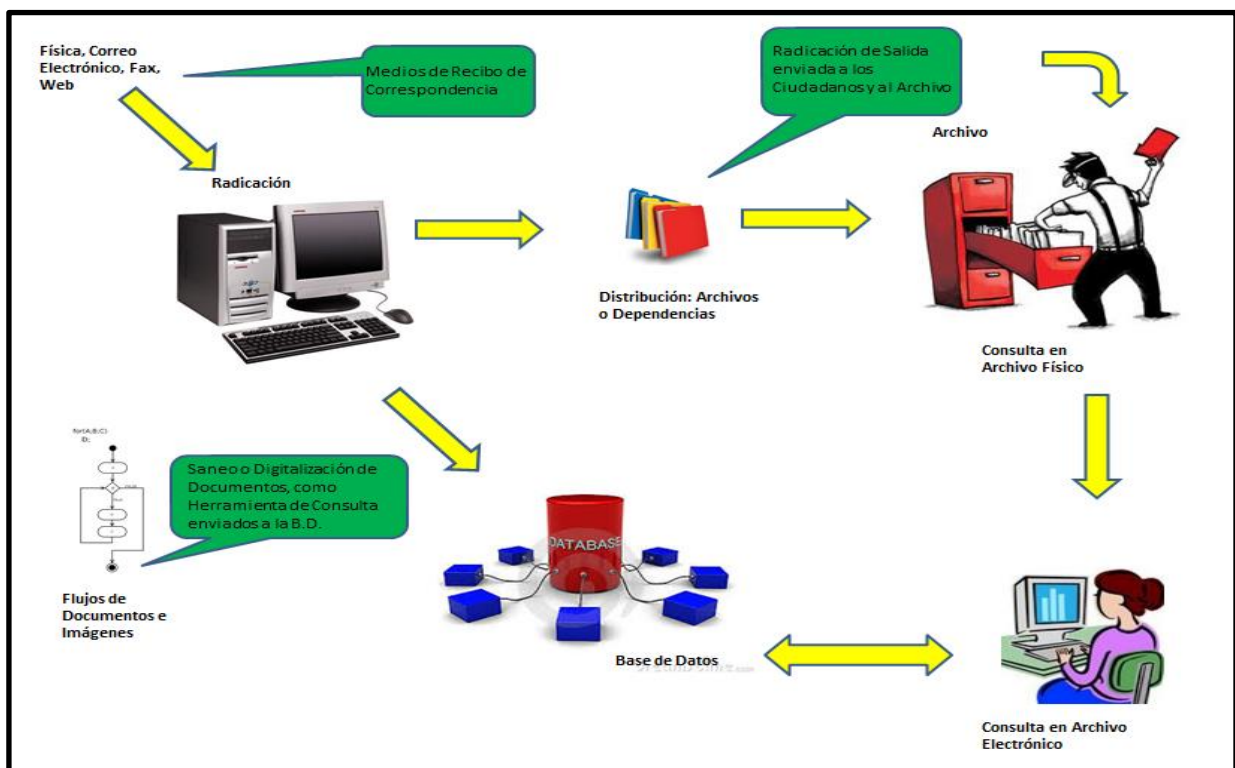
Física, Correo Electrónico, Fax, Web

Medios de Recibo de Correspondencia

Radicación de Salida enviada a los Ciudadanos y al Archivo

Archivo

Radicación

Distribución: Archivos o Dependencias

Consulta en Archivo Físico

for(A,B,C)
D;

Saneo o Digitalización de Documentos, como Herramienta de Consulta enviados a la B.D.

DATABASE

Flujos de Documentos e Imágenes

Base de Datos

Consulta en Archivo Electrónico